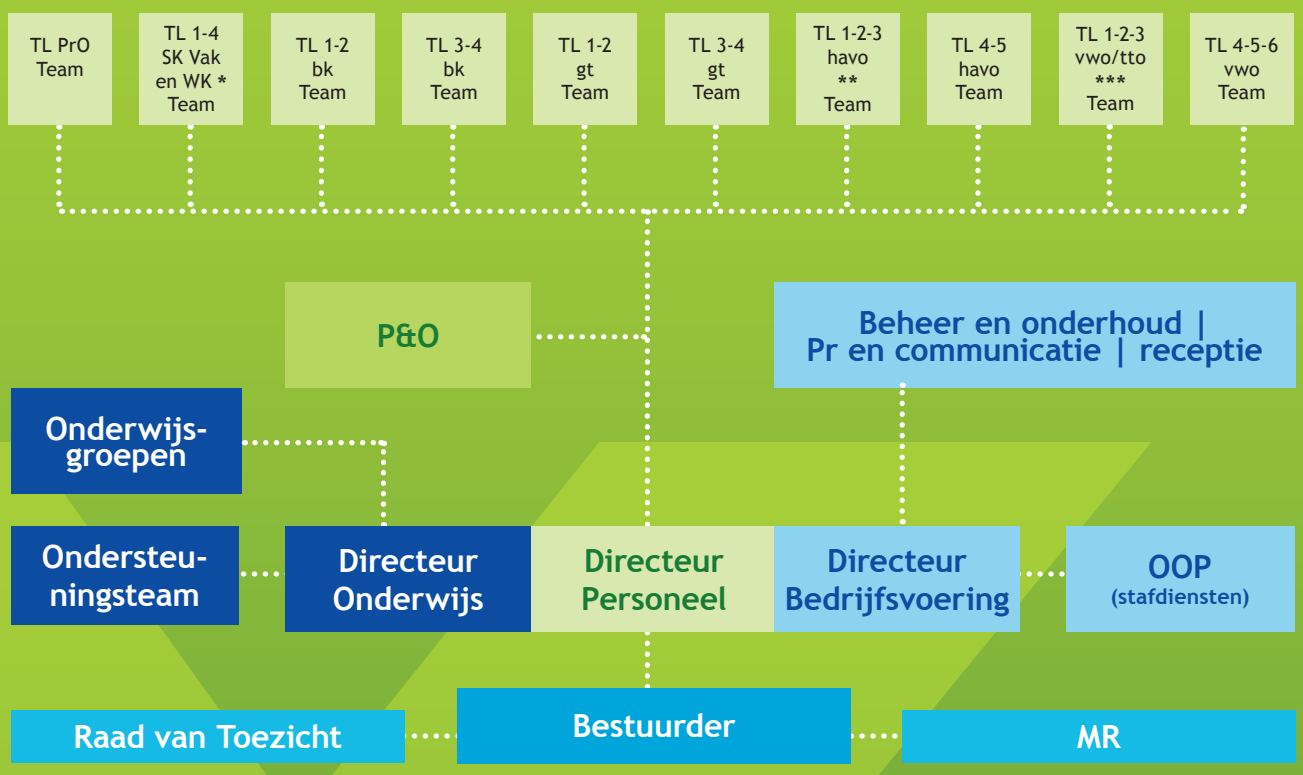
TL PrO Team

TL 1-4 SK Vak en WK * Team

TL 1-2 bk Team

TL 3-4 bk Team

TL 1-2 gt Team

TL 3-4 gt Team

TL 1-2-3 havo ** Team

TL 4-5 havo Team

TL 1-2-3 vwo/tto *** Team

TL 4-5-6 vwo Team

P&O

Beheer en onderhoud | Pr en communicatie | receptie

Onderwijsgroepen

Ondersteuningsteam

Directeur Onderwijs

Directeur Personeel

Directeur Bedrijfsvoering

OOP (stafdiensten)

Raad van Toezicht

Bestuurder

MR